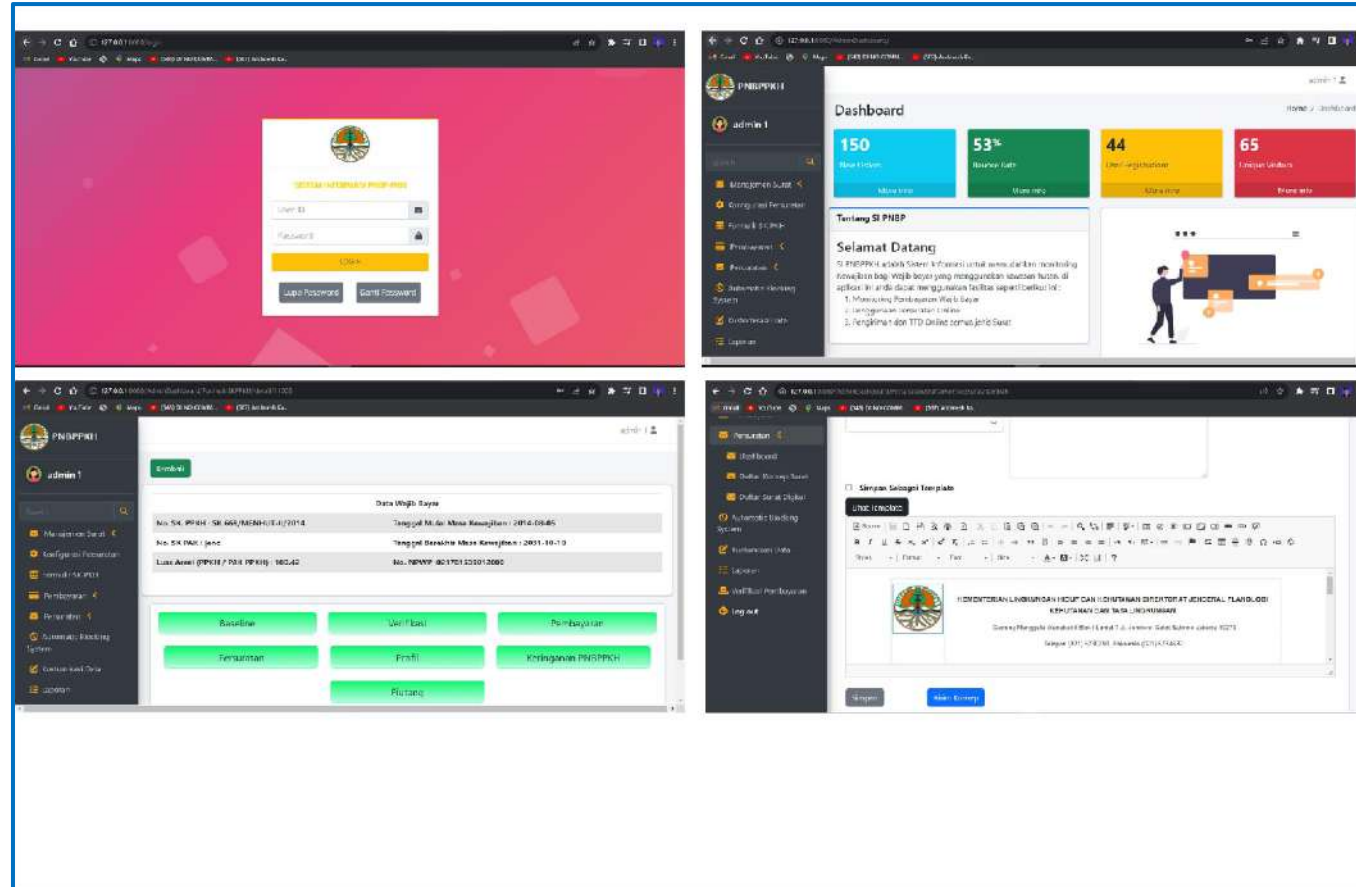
SISTEM INFORMASI PNBP PKH

User ID

Password

LOGIN

Lupa Password

Ganti Password

PNBPPKH

admin 1

Dashboard

Home / Dashboard

150

53%

44

65

More info

More info

More info

More info

Manajemen Surat

Konfigurasi Persuratan

Formulir SK PKH

Pembayaran

Persuratan

Automatic Blocking System

Dokumentasi Data

Laporan

Tentang SI PNBP

Selamat Datang

SI PNBPPKH adalah Sistem Informasi untuk memudahkan monitoring Kewajiban bagi Wajib bayar yang menggunakan kawasan hutan. di aplikasi ini anda dapat menggunakan fasilitas seperti berikut ini :
1. Monitoring Pembayaran Wajib Bayar
2. Penggunaan persuratan Online
3. Pengiriman dan TTD Online semua jenis Surat

PNBPPKH

admin 1

admin 1

Kembali

Data Wajib Bayar

| No. SK PPKH : SK.666/MENHUT-II/2014 | Tanggal Mulai Masa Kewajiban : 2014-09-05 |
|---|---|
| No. SK PAK : jane | Tanggal Berakhir Masa Kewajiban : 2031-10-10 |
| Luas Areal (PPKH / PAK PPKH) : 160.42 | No. NPWP : 021751530012000 |

Baseline

Verifikasi

Pembayaran

Persuratan

Profil

Keringanan PNBPPKH

Piutang

Manajemen Surat

Konfigurasi Persuratan

Formulir SK PKH

Pembayaran

Persuratan

Automatic Blocking System

Dokumentasi Data

Laporan

Persuratan

Dashboard

Daftar Konsep Surat

Daftar Surat Digital

Automatic Blocking System

Dokumentasi Data

Laporan

Verifikasi Pembayaran

Log out

Simpan Sebagai Template

Lihat Template

KEMENTERIAN LINGKUNGAN HIDUP DAN KEHUTANAN DIREKTORAT JENDERAL PLANOLOGI KEHUTANAN DAN TATA LINGKUNGAN

Simpan

Buat Konsep